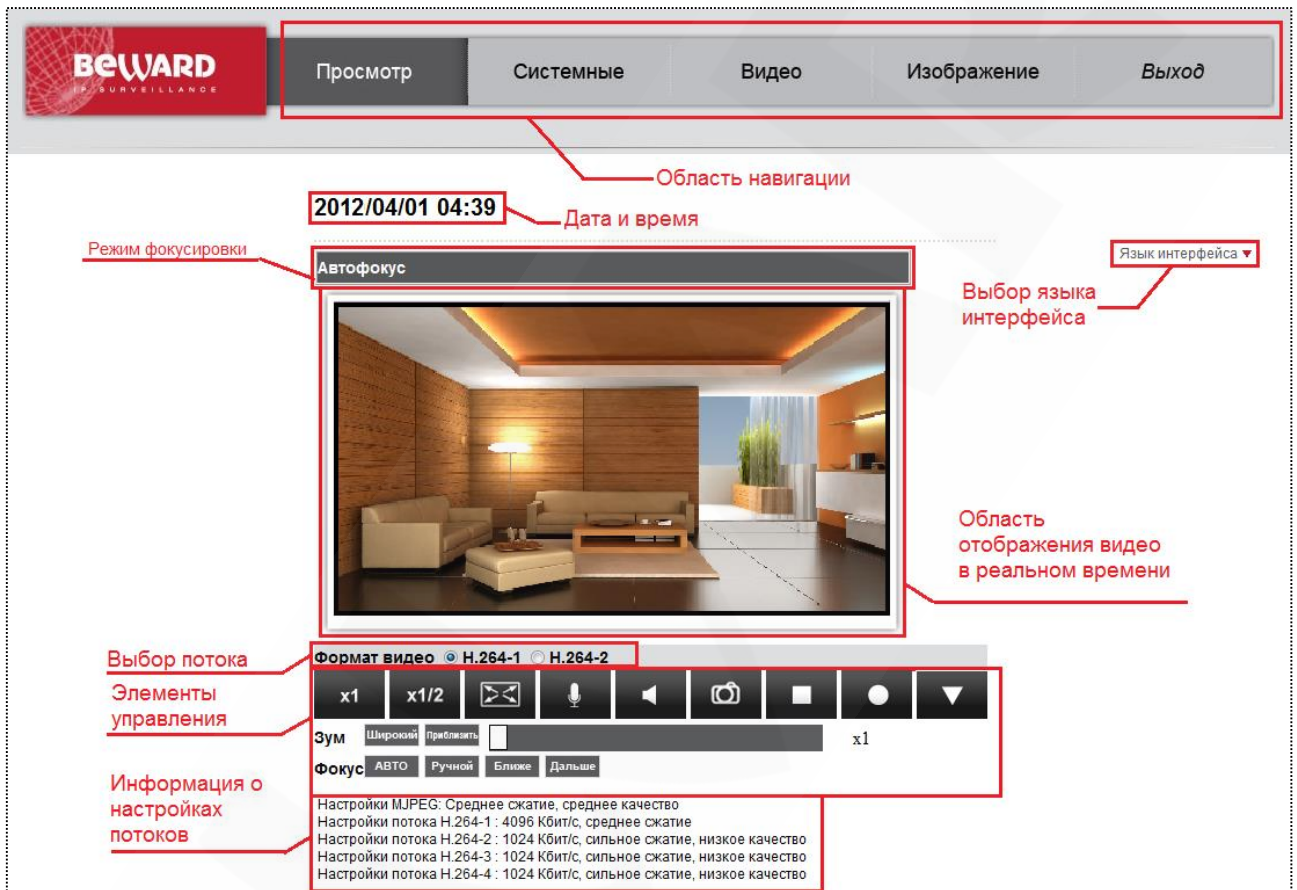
BEWARD
IP SURVEILLANCE

Просмотр | Системные | Видео | Изображение | Выход

Область навигации

2012/04/01 04:39

Дата и время

Режим фокусировки

Автофокус

Язык интерфейса ▼

Выбор языка интерфейса

Область отображения видео в реальном времени

Выбор потока

Формат видео H.264-1 H.264-2

Элементы управления

x1 x1/2

Зум Широкий Приблизить x1

Фокус АВТО Ручной Ближе Дальше

Информация о настройках потоков

Настройки MJPEG: Среднее сжатие, среднее качество
Настройки потока H.264-1 : 4096 Кбит/с, среднее сжатие
Настройки потока H.264-2 : 1024 Кбит/с, сильное сжатие, низкое качество
Настройки потока H.264-3 : 1024 Кбит/с, сильное сжатие, низкое качество
Настройки потока H.264-4 : 1024 Кбит/с, сильное сжатие, низкое качество